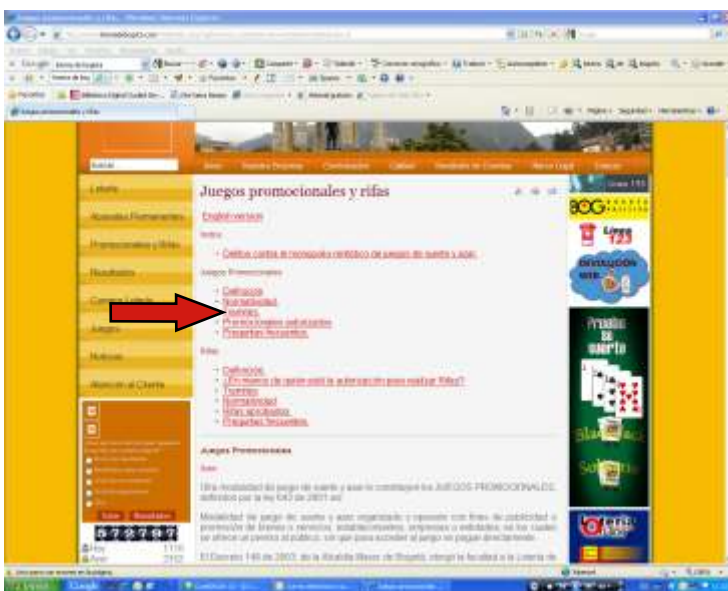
Juegos promocionales y rifas

English version

Inicio

Delitos contra el monopolio rentístico de juegos de suerte y azar

Juegos Promocionales

Definición
Normatividad
Trámites
Promocionales autorizados
Preguntas frecuentes

Rifas

Definición
¿En manos de quién está la autorización para realizar Rifas?
Trámites
Normatividad
Rifas aprobadas
Preguntas frecuentes

Juegos Promocionales

Inicio

Lotería
Apuestas Permanentes
Promocionales y Rifas
Resultados
Juegos
Noticias
Atención al Cliente

Buscar

Inicio

Línea 123

Premios de suerte

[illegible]